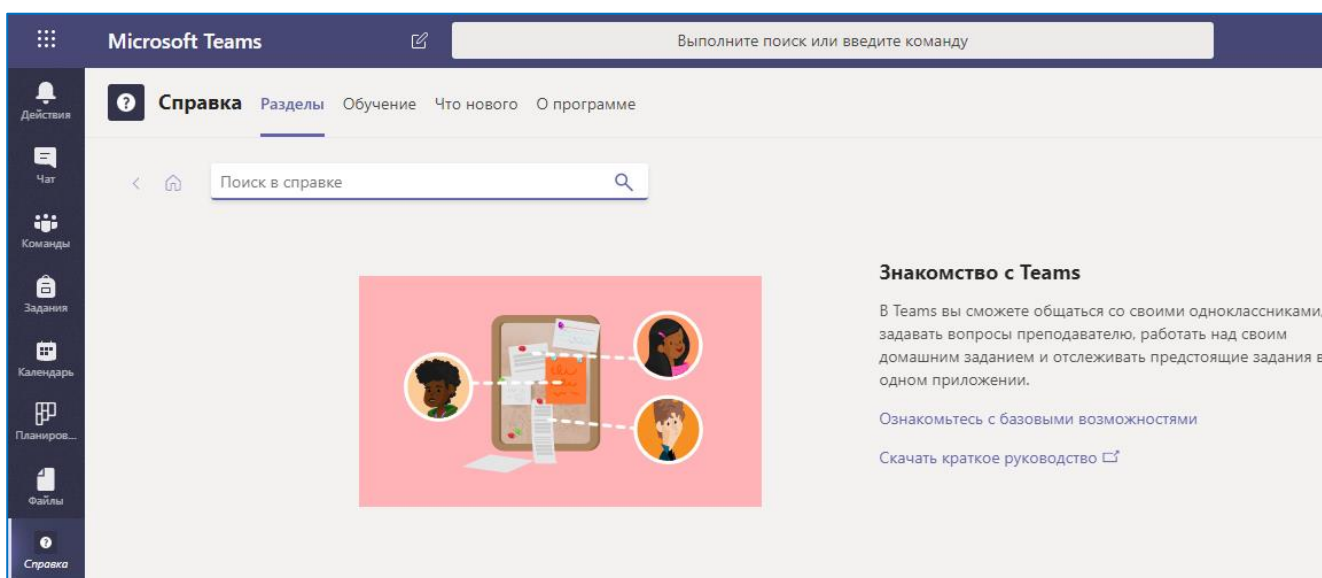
Microsoft Teams

Выполните поиск или введите команду

Действия

Чат

Команды

Задания

Календарь

Планиров...

Файлы

Справка

Справка Разделы Обучение Что нового О программе

Поиск в справке

Знакомство с Teams

В Teams вы сможете общаться со своими одноклассниками, задавать вопросы преподавателю, работать над своим домашним заданием и отслеживать предстоящие задания в одном приложении.

Ознакомьтесь с базовыми возможностями

Скачать краткое руководство